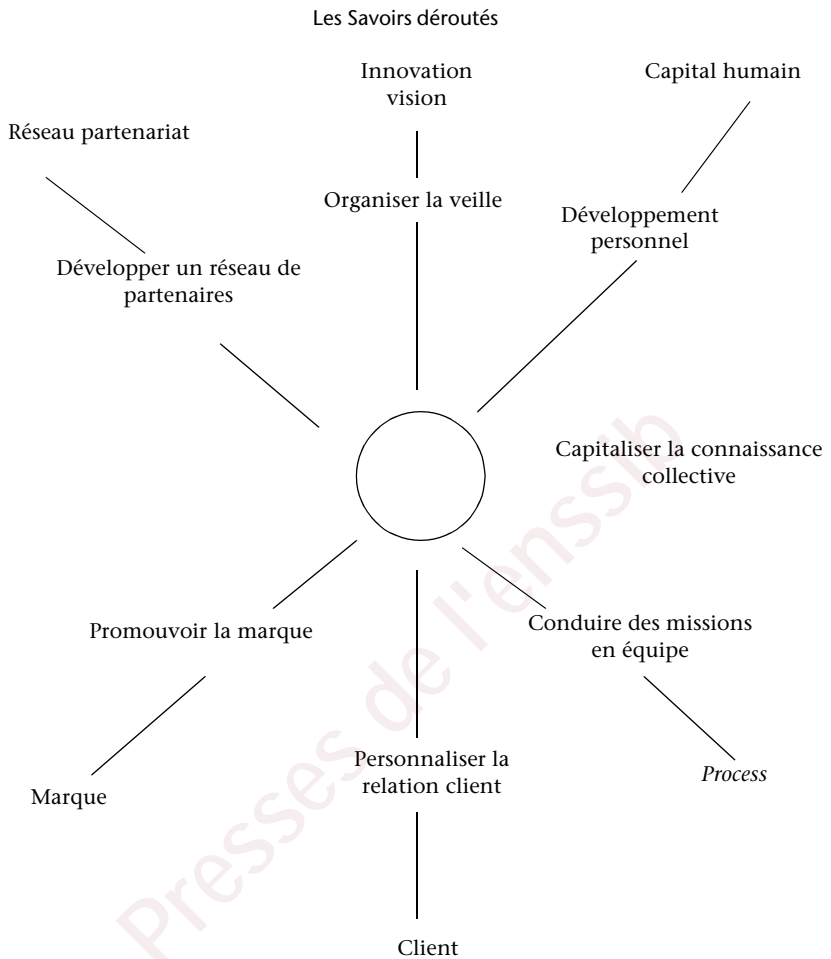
Les Savoirs déroutés

Innovation vision

Capital humain

Réseau partenariat

Organiser la veille

Développement personnel

Développer un réseau de partenaires

Capitaliser la connaissance collective

Promouvoir la marque

Conduire des missions en équipe

Personnaliser la relation client

Process

Marque

Client

Presses de l'enssib